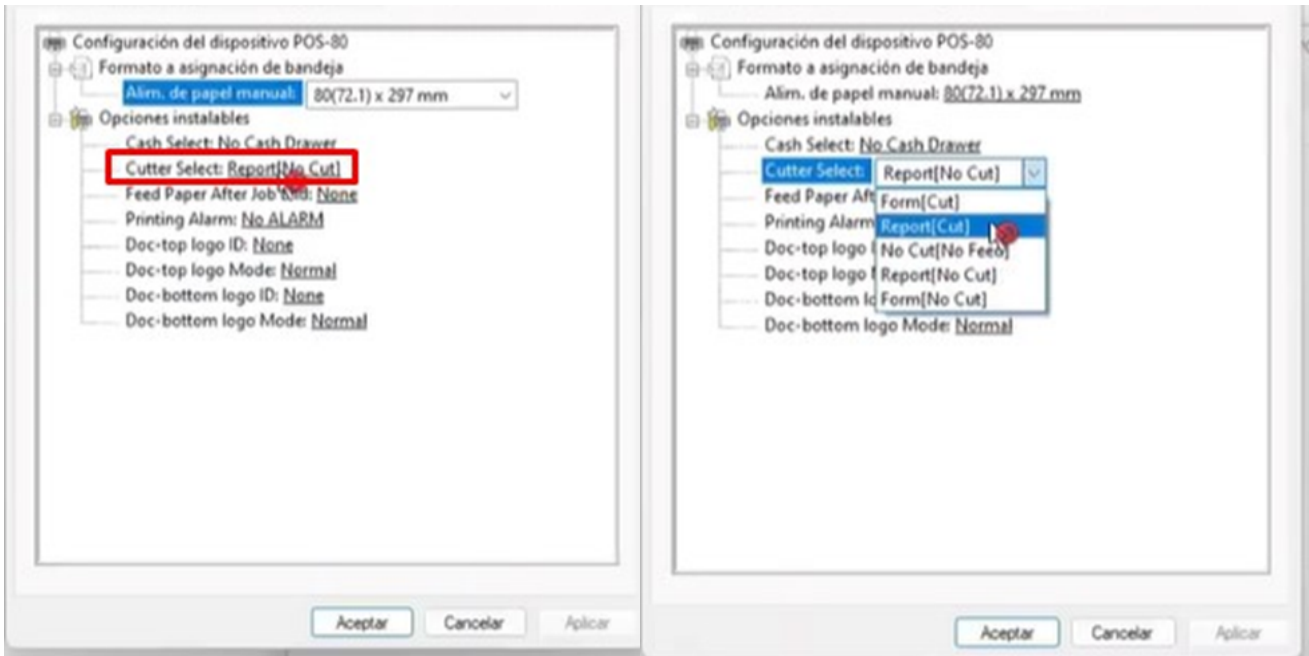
Configuración del dispositivo POS-80
Formato a asignación de bandeja
Alim. de papel manual: 80(72.1) x 297 mm
Opciones instalables
Cash Select: No Cash Drawer
Cutter Select: Report[No Cut]
Feed Paper After Job End: None
Printing Alarm: No ALARM
Doc-top logo ID: None
Doc-top logo Mode: Normal
Doc-bottom logo ID: None
Doc-bottom logo Mode: Normal

Aceptar Cancelar Aplicar

Configuración del dispositivo POS-80
Formato a asignación de bandeja
Alim. de papel manual: 80(72.1) x 297 mm
Opciones instalables
Cash Select: No Cash Drawer
Cutter Select: Report[No Cut]
Feed Paper Aft
Printing Alarm
Doc-top logo
Doc-top logo
Doc-bottom lo
Doc-bottom logo Mode: Normal
Form[Cut]
Report[Cut]
No Cut[No Feed]
Report[No Cut]
Form[No Cut]

Aceptar Cancelar Aplicar